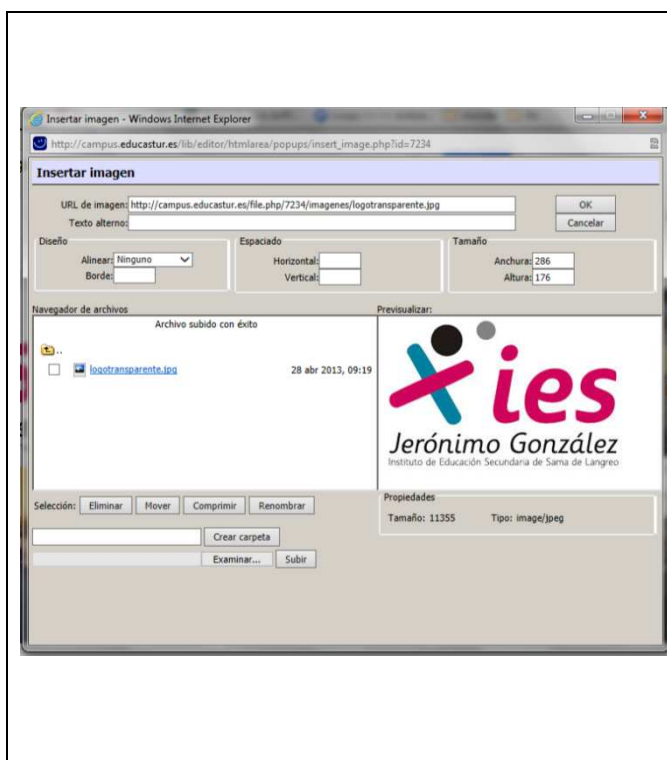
Insertar imagen - Windows Internet Explorer

http://campus.educastur.es/lib/editor/htmlarea/popups/insert_image.php?id=7234

Insertar imagen

URL de imagen: http://campus.educastur.es/file.php/7234/imagenes/logotransparente.jpg

Texto alterno:

OK

Cancelar

Diseño

Alinear: Ninguno

Borde:

Espaciado

Horizontal:

Vertical:

Tamaño

Anchura: 286

Altura: 176

Navegador de archivos

Archivo subido con éxito

..

logotransparente.jpg 28 abr 2013, 09:19

Previsualizar:

ies

Jerónimo González

Instituto de Educación Secundaria de Sama de Langreo

Selección: Eliminar Mover Comprimir Renombrar

Crear carpeta

Examinar... Subir

Propiedades

Tamaño: 11355 Tipo: image/jpeg